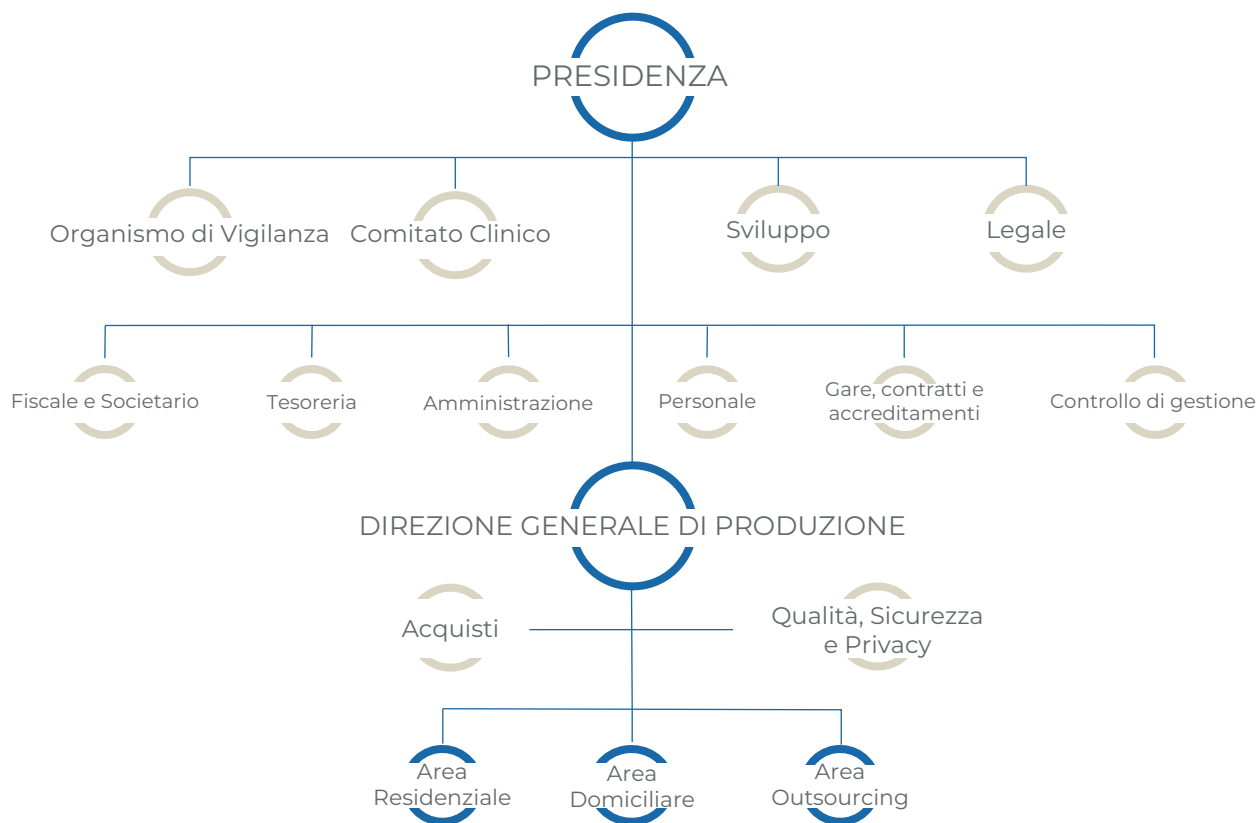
PRESIDENZA

Organismo di Vigilanza

Comitato Clinico

Sviluppo

Legale

Fiscale e Societario

Tesoreria

Amministrazione

Personale

Gare, contratti e accreditamenti

Controllo di gestione

DIREZIONE GENERALE DI PRODUZIONE

Acquisti

Qualità, Sicurezza e Privacy

Area Residenziale

Area Domiciliare

Area Outsourcing